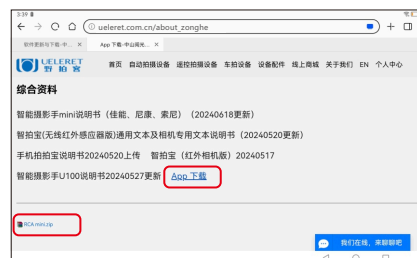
3:39

ueleret.com.cn/about_zonghe

软件更新与下载-中... ×

App 下载-中山优拍... ×

UELERET 野拍客

首页 自动拍摄设备 遥控拍摄设备 车拍设备 设备配件 线上商城 关于我们 EN 个人中心

综合资料

智能摄影手mini说明书（佳能、尼康、索尼）（20240618更新）

智拍宝(无线红外感应器版)通用文本及相机专用文本说明书（20240520更新）

手机拍拍宝说明书20240520上传 智拍宝（红外相机版）20240517

智能摄影手U100说明书20240527更新 App 下载

RCA mini.zip

我们在线，来聊聊吧